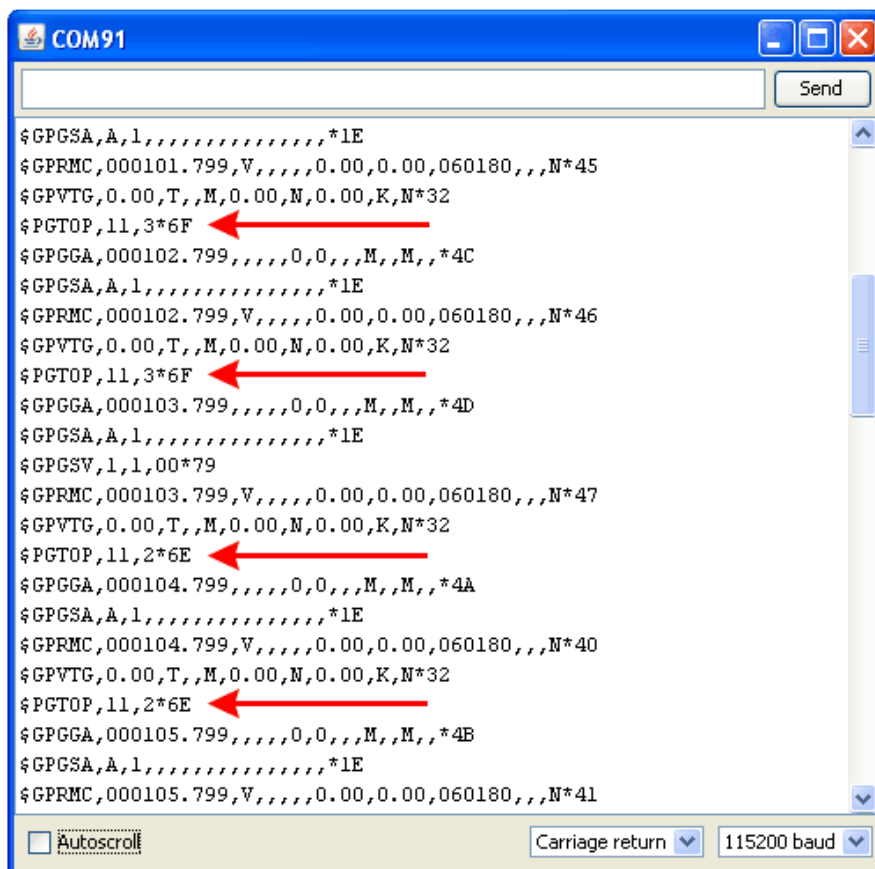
COM91

Send

$GPGSA,A,1,,,,,,,,,,,,,,,*1E
$GPRMC,000101.799,V,,,,,0.00,0.00,060180,,,N*45
$GPVTG,0.00,T,,M,0.00,N,0.00,K,N*32
$PGTOP,11,3*6F
$GPGGA,000102.799,,,,,0,0,,,M,,M,,*4C
$GPGSA,A,1,,,,,,,,,,,,,,,*1E
$GPRMC,000102.799,V,,,,,0.00,0.00,060180,,,N*46
$GPVTG,0.00,T,,M,0.00,N,0.00,K,N*32
$PGTOP,11,3*6F
$GPGGA,000103.799,,,,,0,0,,,M,,M,,*4D
$GPGSA,A,1,,,,,,,,,,,,,,,*1E
$GPGSV,1,1,00*79
$GPRMC,000103.799,V,,,,,0.00,0.00,060180,,,N*47
$GPVTG,0.00,T,,M,0.00,N,0.00,K,N*32
$PGTOP,11,2*6E
$GPGGA,000104.799,,,,,0,0,,,M,,M,,*4A
$GPGSA,A,1,,,,,,,,,,,,,,,*1E
$GPRMC,000104.799,V,,,,,0.00,0.00,060180,,,N*40
$GPVTG,0.00,T,,M,0.00,N,0.00,K,N*32
$PGTOP,11,2*6E
$GPGGA,000105.799,,,,,0,0,,,M,,M,,*4B
$GPGSA,A,1,,,,,,,,,,,,,,,*1E
$GPRMC,000105.799,V,,,,,0.00,0.00,060180,,,N*41

Autoscroll

Carriage return

115200 baud